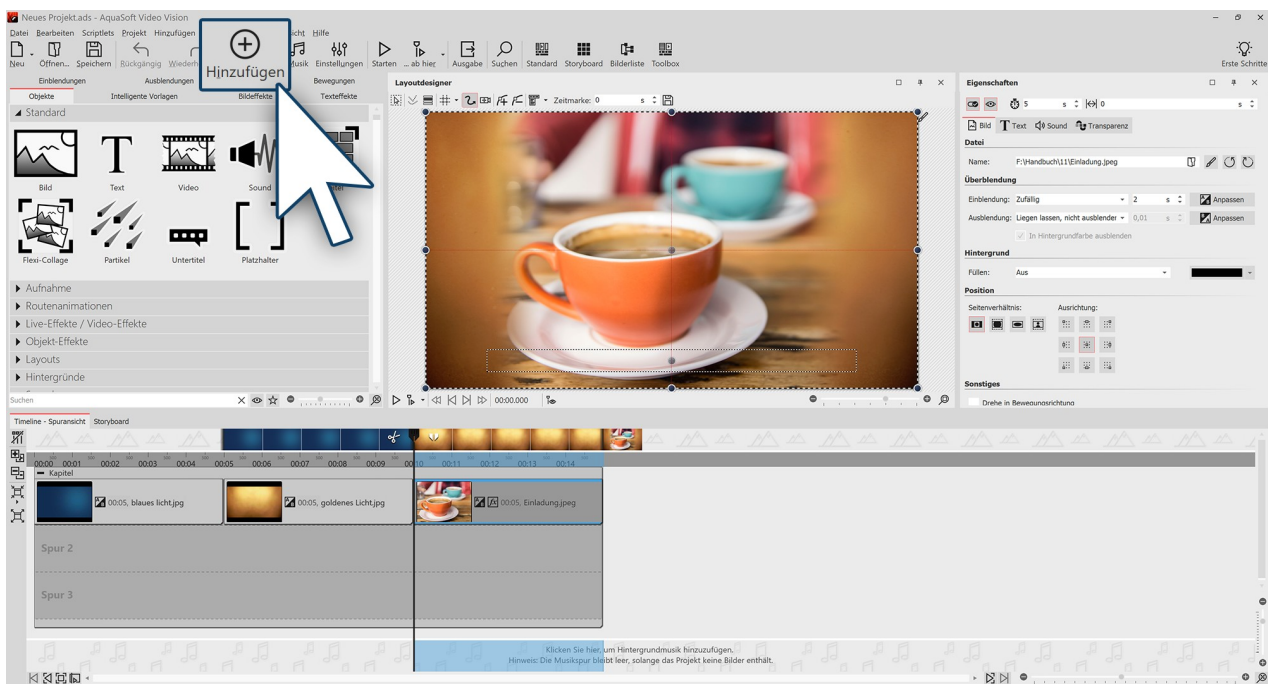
Neues Projekt.ads - AquaSoft Video Vision

Datei Bearbeiten Scriptlets Projekt Hinzufügen sicht Hilfe

Neu Öffnen... Speichern Rückgängig Wiederh Musik Einstellungen Starten ...ab hier Ausgabe Suchen Standard Storyboard Bilderliste Toolbox Erste Schritte

Hinzufügen

Einblendungen Ausblendungen Bewegungen
Objekte Intelligente Vorlagen Bildeffekte Texteffekte

▲ Standard

Bild Text Video Sound

Flexi-Collage Partikel Untertitel Platzhalter

▶ Aufnahme
▶ Routenanimationen
▶ Live-Effekte / Video-Effekte
▶ Objekt-Effekte
▶ Layouts
▶ Hintergründe

Suchen

Layoutdesigner

Zeitmarke: 0 s

00:00.000

Eigenschaften

5 s 0 s

Bild Text Sound Transparenz

Datei

Name: F:\Handbuch\11\Einladung.jpeg

Überblendung

Einblendung: Zufällig 2 s Anpassen

Ausblendung: Liegen lassen, nicht ausblender 0,01 s Anpassen

In Hintergrundfarbe ausblenden

Hintergrund

Füllen: Aus

Position

Seitenverhältnis: Ausrichtung:

Sonstiges

Drehe in Bewegungsrichtung

Timeline - Spuransicht Storyboard

00:00 00:01 00:02 00:03 00:04 00:05 00:06 00:07 00:08 00:09 00:10 00:11 00:12 00:13 00:14

Kapitel

00:05, blaues licht.jpg

00:05, goldenes Licht.jpg

00:05, Einladung.jpeg

Spur 2

Spur 3

Klicken Sie hier, um Hintergrundmusik hinzuzufügen.
Hinweis: Die Musikspur bleibt leer, solange das Projekt keine Bilder enthält.